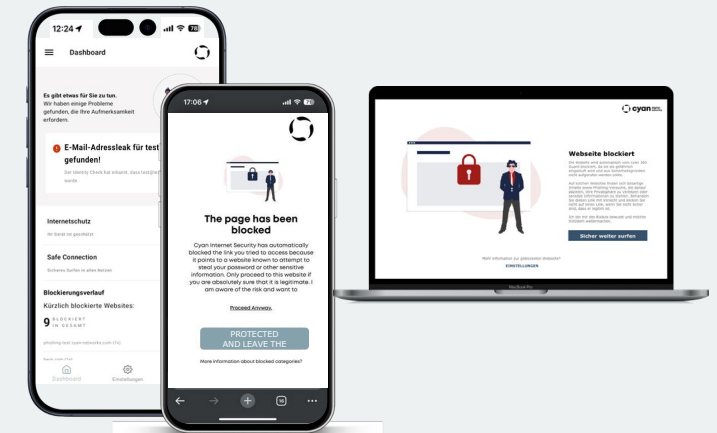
12:24
Dashboard

Es gibt etwas für Sie zu tun.
Wir haben einige Probleme gefunden, die Ihre Aufmerksamkeit erfordern.

E-Mail-Adressleak für test gefunden!
Der Identity Check hat erkannt, dass test@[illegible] wurde

Internetschutz
Ihr Gerät ist geschützt

Safe Connection
Sicheres Surfen in allen Netzen

Blockierungsverlauf
Kürzlich blockierte Websites:
9 BLOCKIERT IN GESAMT
phishing-test.cyan-networks.com (7x)

Dashboard
Einstellungen

17:06

The page has been blocked

Cyan Internet Security has automatically blocked the link you tried to access because it points to a website known to attempt to steal your password or other sensitive information. Only proceed to this website if you are absolutely sure that it is legitimate. I am aware of the risk and want to

Proceed Anyway.

PROTECTED AND LEAVE THE

More information about blocked categories?

16

cyan

Webseite blockiert

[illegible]

Sicher weiter surfen

Mehr Information zur gebotenen Webseite?
EINSTELLUNGEN

MacBook Pro